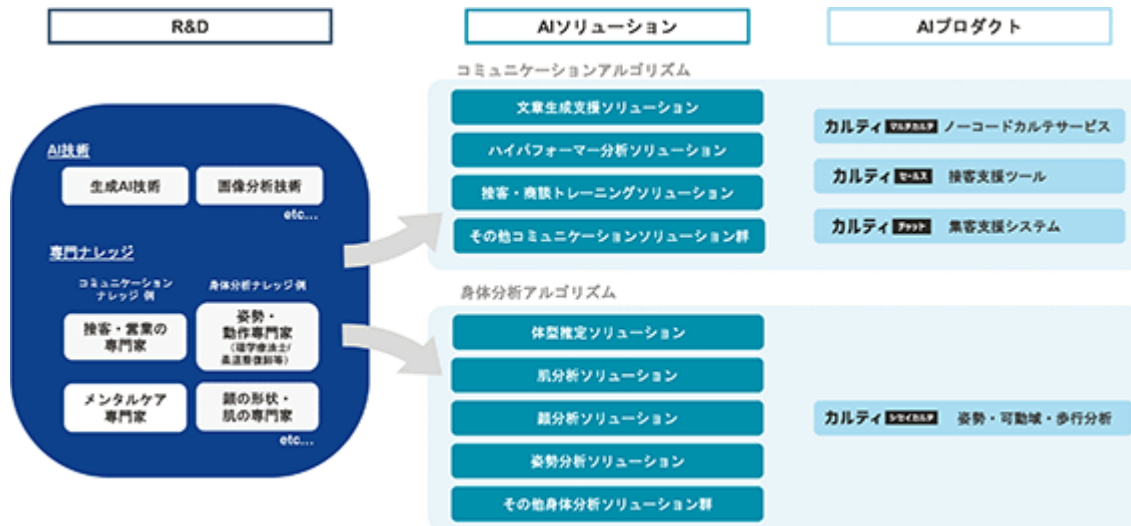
R&D

AIソリューション

AIプロダクト

AI技術

生成AI技術

画像分析技術

etc...

専門ナレッジ

コミュニケーションナレッジ 例

身体分析ナレッジ 例

接客・営業の専門家

姿勢・動作専門家 (理学療法士/柔道整復師等)

メンタルケア専門家

顔の形状・肌の専門家

etc...

コミュニケーションアルゴリズム

文章生成支援ソリューション

ハイパフォーマー分析ソリューション

接客・商談トレーニングソリューション

その他コミュニケーションソリューション群

身体分析アルゴリズム

体型推定ソリューション

肌分析ソリューション

顔分析ソリューション

姿勢分析ソリューション

その他身体分析ソリューション群

カルティ マルチカルテ ノーコードカルテサービス

カルティ セールス 接客支援ツール

カルティ アトラクト 集客支援システム

カルティ シセイカルテ 姿勢・可動域・歩行分析